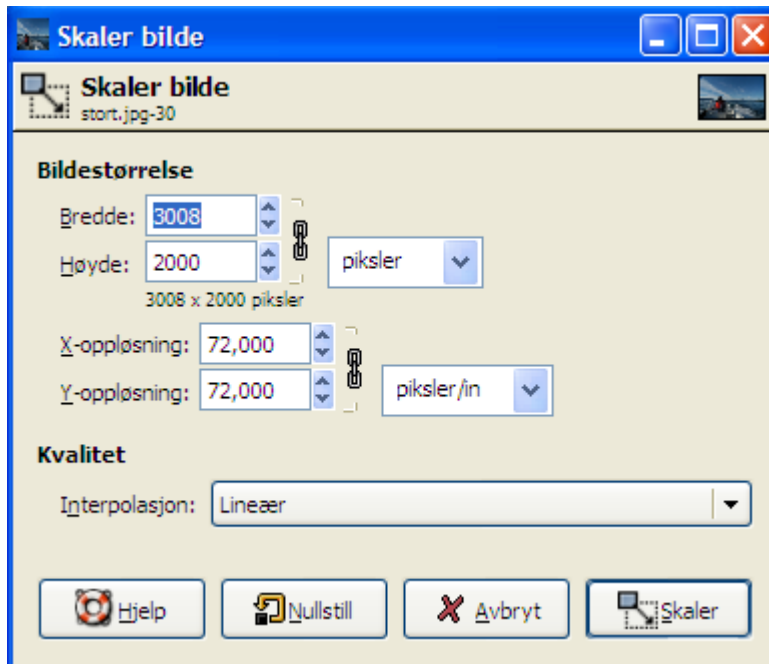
Skaler bilde

Skaler bilde
stort.jpg-30

Bildestørrelse

Bredde: 3008

Høyde: 2000

piksler

3008 x 2000 piksler

X-oppløsning: 72,000

Y-oppløsning: 72,000

piksler/in

Kvalitet

Interpolasjon: Lineær

Hjelp

Nullstill

Avbryt

Skaler